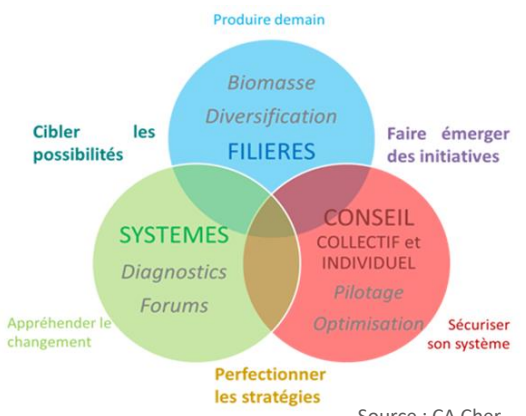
Produire demain

Biomasse
Diversification
FILIERES

Cibler les possibilités

Faire émerger des initiatives

SYSTEMES
Diagnostics
Forums

CONSEIL
COLLECTIF et INDIVIDUEL
Pilotage
Optimisation

Appréhender le changement

Sécuriser son système

Perfectionner les stratégies

Source : CA Cher